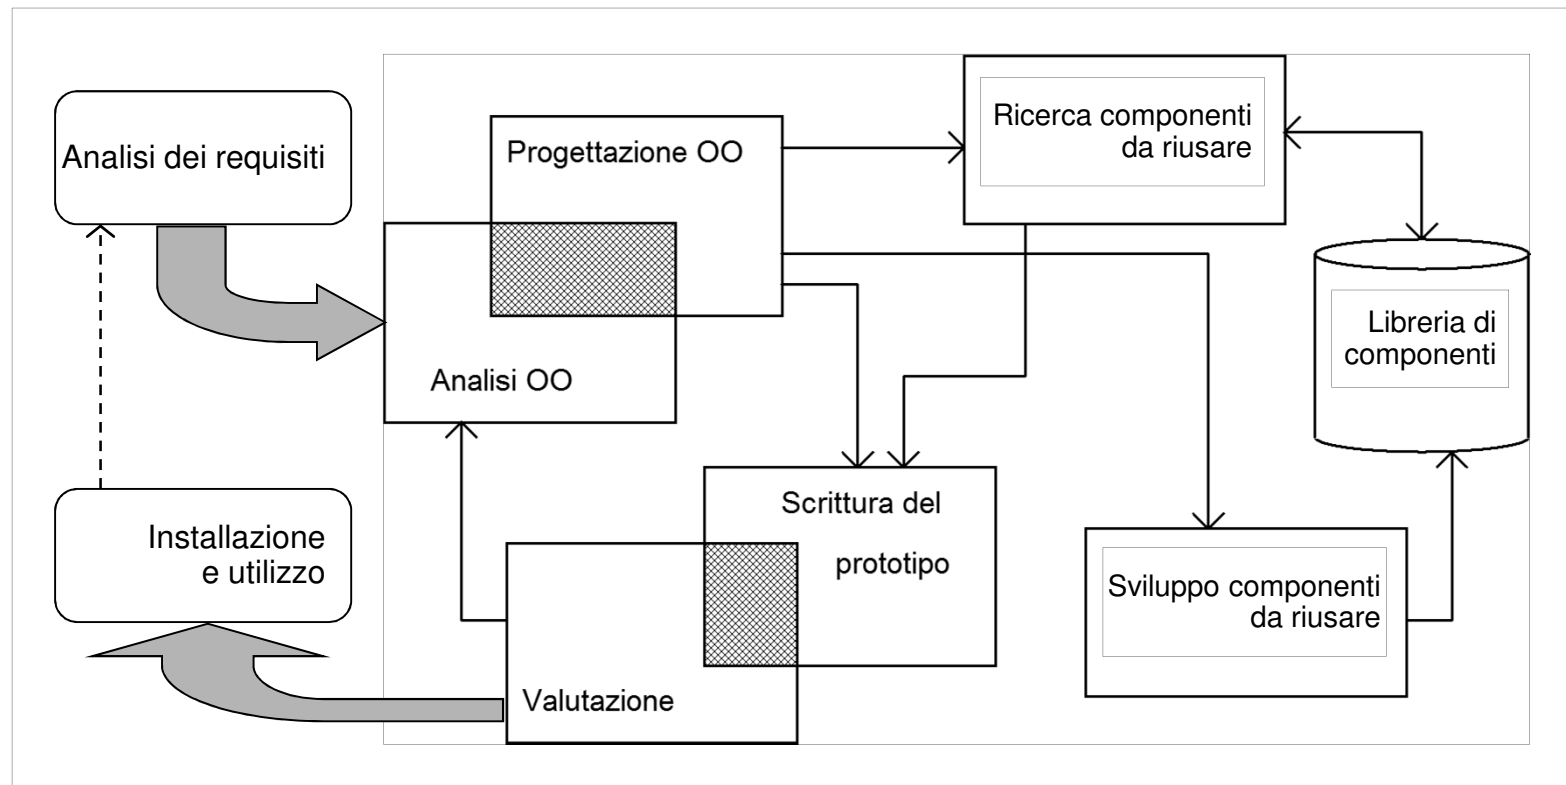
Analisi dei requisiti

Progettazione OO

Ricerca componenti da riusare

Libreria di componenti

Analisi OO

Scrittura del prototipo

Installazione e utilizzo

Sviluppo componenti da riusare

Valutazione